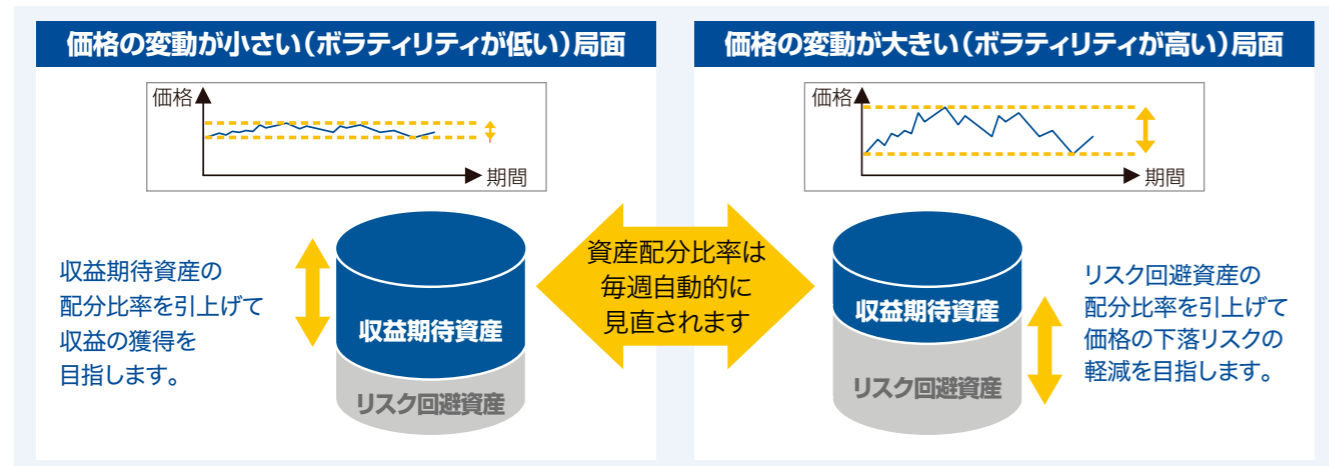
価格の変動が小さい（ボラティリティが低い）局面

価格

期間

収益期待資産の配分比率を引上げて収益の獲得を目指します。

収益期待資産

リスク回避資産

資産配分比率は毎週自動的に見直されます

価格の変動が大きい（ボラティリティが高い）局面

価格

期間

収益期待資産

リスク回避資産

リスク回避資産の配分比率を引上げて価格の下落リスクの軽減を目指します。